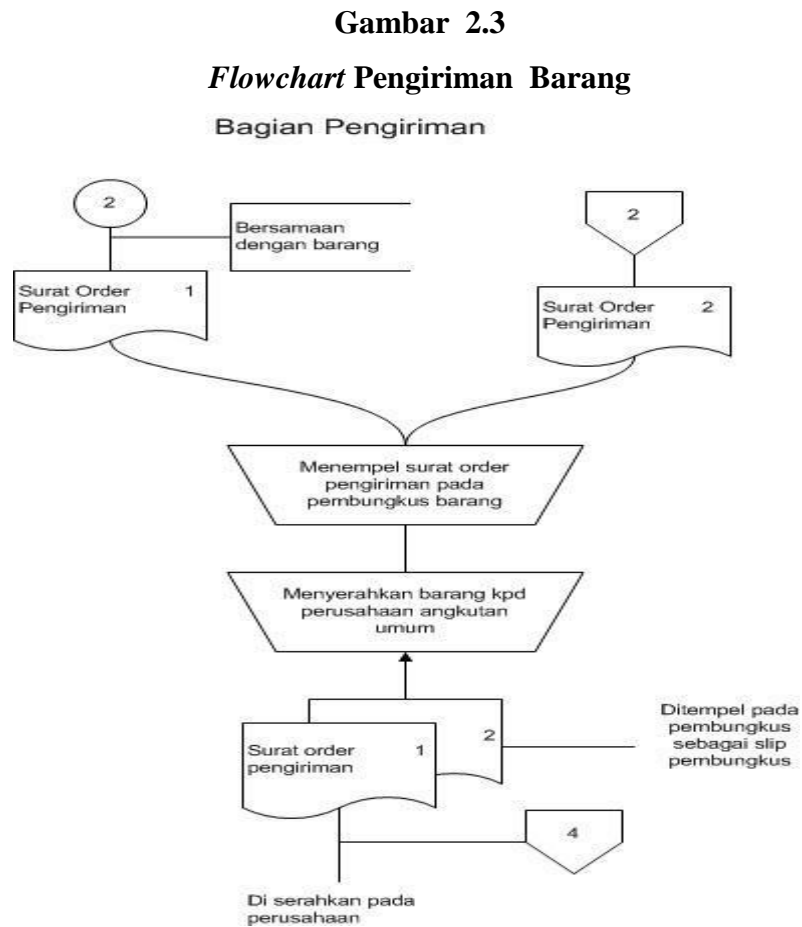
Gambar 2.3

*Flowchart* Pengiriman Barang

Bagian Pengiriman

2

Bersamaan dengan barang

Surat Order Pengiriman 1

2

Surat Order Pengiriman 2

Menempel surat order pengiriman pada pembungkus barang

Menyerahkan barang kpd perusahaan angkutan umum

Surat order pengiriman 1

2

Ditempel pada pembungkus sebagai slip pembungkus

4

Di serahkan pada perusahaan